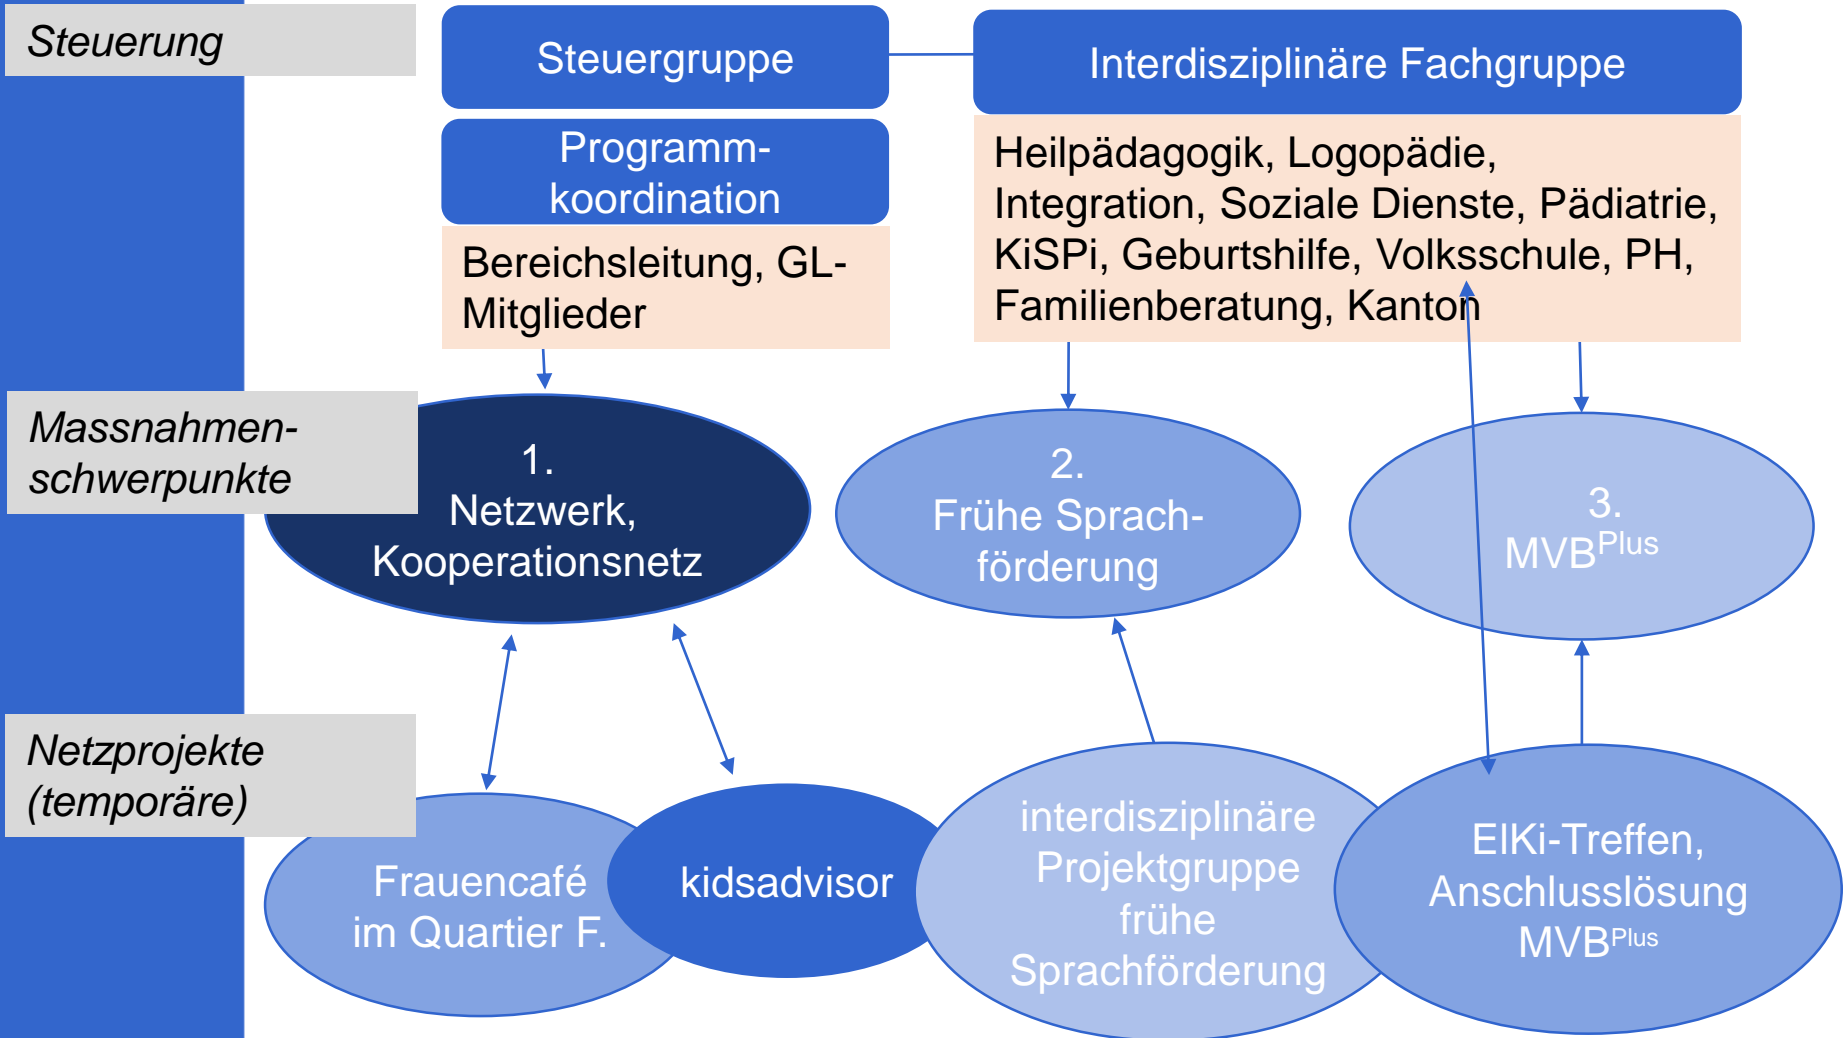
Steuerung

Steuergruppe

Interdisziplinäre Fachgruppe

Programmkoordination

Heilpädagogik, Logopädie, Integration, Soziale Dienste, Pädiatrie, KiSPi, Geburtshilfe, Volksschule, PH, Familienberatung, Kanton

Bereichsleitung, GL-Mitglieder

Massnahmenschwerpunkte

1. Netzwerk, Kooperationsnetz

2. Frühe Sprachförderung

3. MVB$^{Plus}$

Netzprojekte (temporäre)

Frauencafé im Quartier F.

kidsadvisor

interdisziplinäre Projektgruppe frühe Sprachförderung

ElKi-Treffen, Anschlusslösung MVB$^{Plus}$